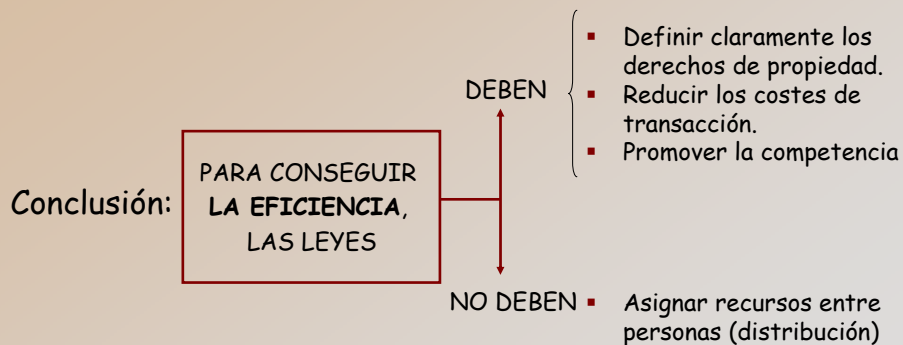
Conclusión:

PARA CONSEGUIR **LA EFICIENCIA**, LAS LEYES

DEBEN

- Definir claramente los derechos de propiedad.
- Reducir los costes de transacción.
- Promover la competencia

NO DEBEN

- Asignar recursos entre personas (distribución)